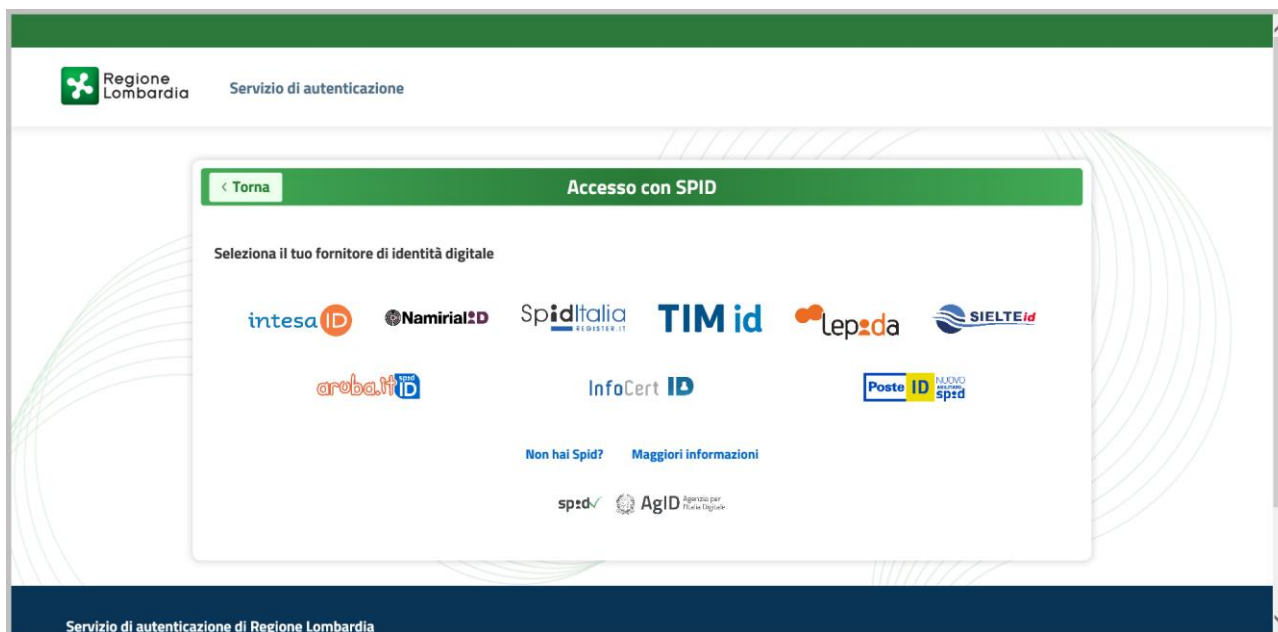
Regione Lombardia

Servizio di autenticazione

‹ Torna

Accesso con SPID

Seleziona il tuo fornitore di identità digitale

intesa ID

Namirial ID

SpidItalia REGISTER.IT

TIM id

lepida

SIELTE id

aruba.it spid ID

InfoCert ID

Poste ID NUOVO spid

Non hai Spid?

Maggiori informazioni

spid

AgID Agenzia per l'Italia Digitale

Servizio di autenticazione di Regione Lombardia